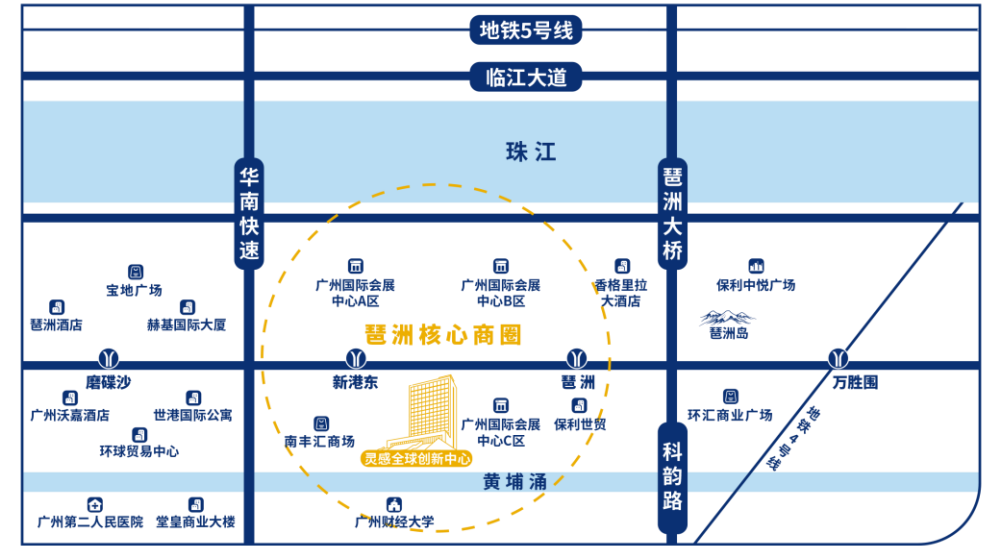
地铁5号线

临江大道

珠江

华南快速

琶洲大桥

广州国际会展中心A区

广州国际会展中心B区

香格里拉大酒店

保利中悦广场

宝地广场

琶洲酒店

赫基国际大厦

琶洲岛

琶洲核心商圈

磨碟沙

新港东

琶洲

万胜围

广州沃嘉酒店

世港国际公寓

环球贸易中心

南丰汇商场

广州国际会展中心C区

保利世贸

环汇商业广场

地铁4号线

科韵路

灵感全球创新中心

黄埔涌

广州第二人民医院

堂皇商业大楼

广州财经大学